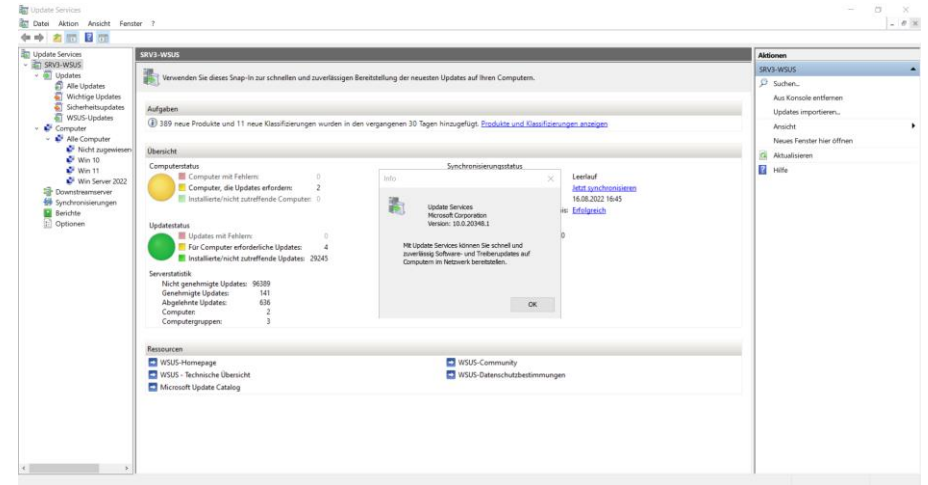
Update Services

Datei Aktion Ansicht Fenster ?

Update Services
SRV3-WSUS
Updates
Alle Updates
Wichtige Updates
Sicherheitsupdates
WSUS-Updates
Computer
Alle Computer
Nicht zugewiesen
Win 10
Win 11
Win Server 2022
Downstreamserver
Synchronisierungen
Berichte
Optionen

SRV3-WSUS

Verwenden Sie dieses Snap-In zur schnellen und zuverlässigen Bereitstellung der neuesten Updates auf Ihren Computern.

Aufgaben

389 neue Produkte und 11 neue Klassifizierungen wurden in den vergangenen 30 Tagen hinzugefügt. Produkte und Klassifizierungen anzeigen

Übersicht

Computerstatus
Computer mit Fehlern: 0
Computer, die Updates erfordern: 2
Installierte/nicht zutreffende Computer: 0

Updatestatus
Updates mit Fehlern: 0
Für Computer erforderliche Updates: 4
Installierte/nicht zutreffende Updates: 29245

Serverstatistik
Nicht genehmigte Updates: 96389
Genehmigte Updates: 141
Abgelehnte Updates: 636
Computer: 2
Computergruppen: 3

Synchronisierungsstatus
Leerlauf
Jetzt synchronisieren
16.08.2022 16:45
is: Erfolgreich
0

Info
Update Services
Microsoft Corporation
Version: 10.0.20348.1
Mit Update Services können Sie schnell und zuverlässig Software- und Treiberupdates auf Computern im Netzwerk bereitstellen.
OK

Ressourcen
WSUS-Homepage
WSUS - Technische Übersicht
Microsoft Update Catalog
WSUS-Community
WSUS-Datenschutzbestimmungen

Aktionen
SRV3-WSUS
Suchen...
Aus Konsole entfernen
Updates importieren...
Ansicht
Neues Fenster hier öffnen
Aktualisieren
Hilfe